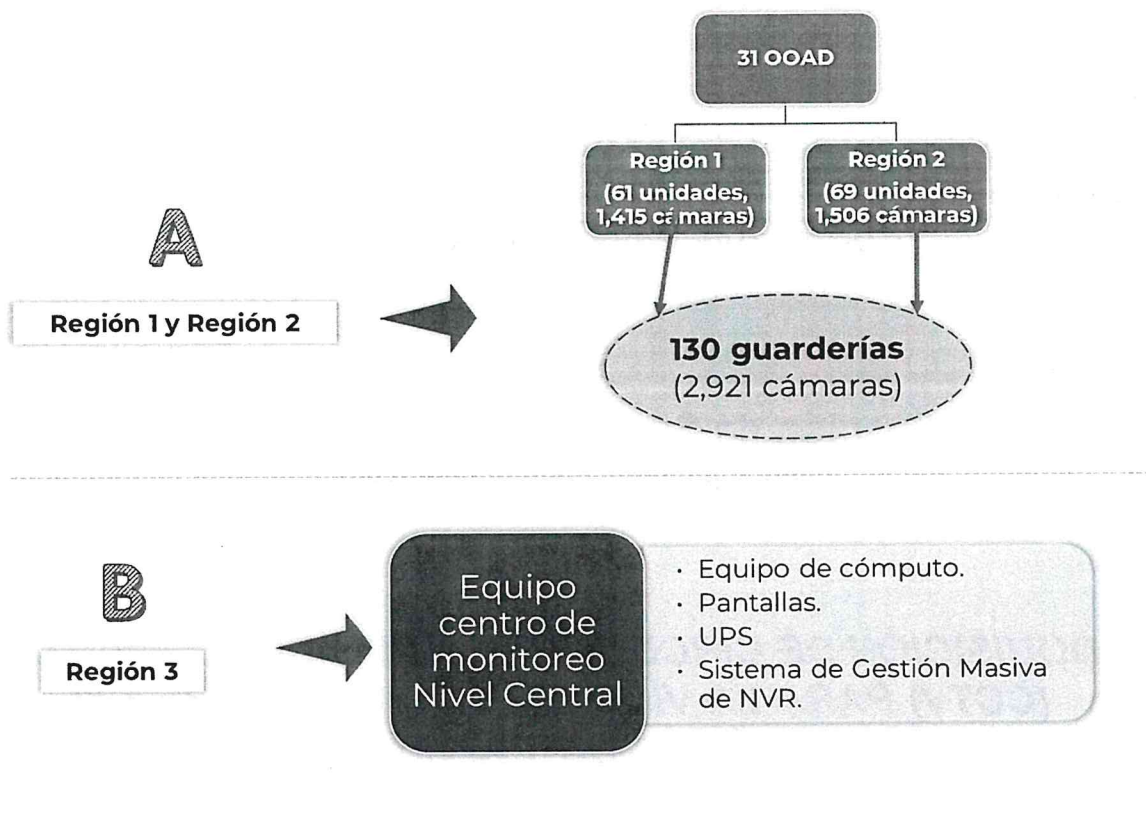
31 OOAD

Región 1 (61 unidades, 1,415 cámaras)

Región 2 (69 unidades, 1,506 cámaras)

A

Región 1 y Región 2

130 guarderías (2,921 cámaras)

B

Región 3

Equipo centro de monitoreo Nivel Central

· Equipo de cómputo.
· Pantallas.
· UPS
· Sistema de Gestión Masiva de NVR.